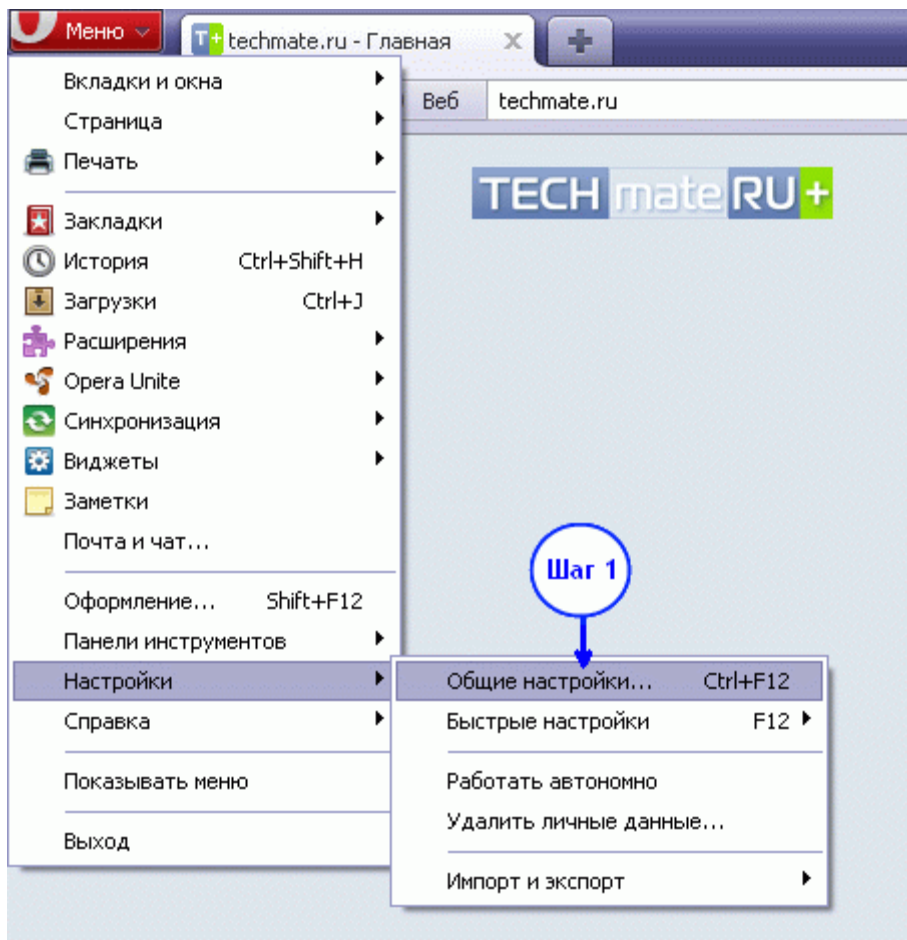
Меню
T+ techmate.ru - Главная
Веб techmate.ru

Вкладки и окна
Страница
Печать

Закладки
История Ctrl+Shift+H
Загрузки Ctrl+J
Расширения
Opera Unite
Синхронизация
Виджеты
Заметки
Почта и чат...

Оформление... Shift+F12
Панели инструментов
Настройки
Справка

Показывать меню

Выход

TECH mate RU +

Шаг 1

Общие настройки... Ctrl+F12
Быстрые настройки F12

Работать автономно
Удалить личные данные...

Импорт и экспорт